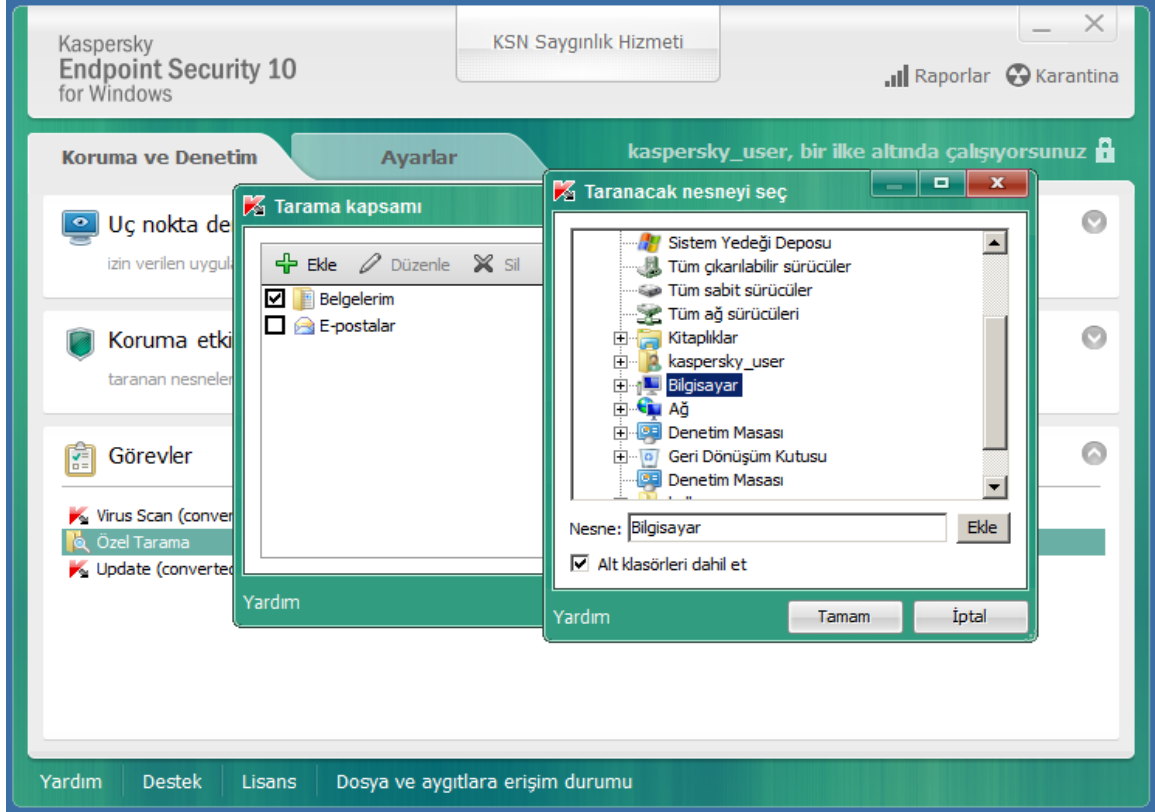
Kaspersky
Endpoint Security 10
for Windows

KSN Saygınlık Hizmeti

Raporlar Karantina

Koruma ve Denetim

Ayarlar

kaspersky_user, bir ilke altında çalışıyorsunuz

Uç nokta de

izin verilen uygul

Koruma etki

taranan nesneler

Görevler

Virus Scan (conver

Özel Tarama

Update (convertec

Tarama kapsamı

Ekle Düzenle Sil

Belgelerim

E-postalar

Yardım

Taranacak nesneyi seç

Sistem Yedeği Deposu
Tüm çıkarılabilir sürücüler
Tüm sabit sürücüler
Tüm ağ sürücüleri
Kitaplıklar
kaspersky_user
Bilgisayar
Ağ
Denetim Masası
Geri Dönüşüm Kutusu
Denetim Masası

Nesne: Bilgisayar

Ekle

Alt klasörleri dahil et

Yardım

Tamam

İptal

Yardım Destek Lisans Dosya ve aygıtlara erişim durumu